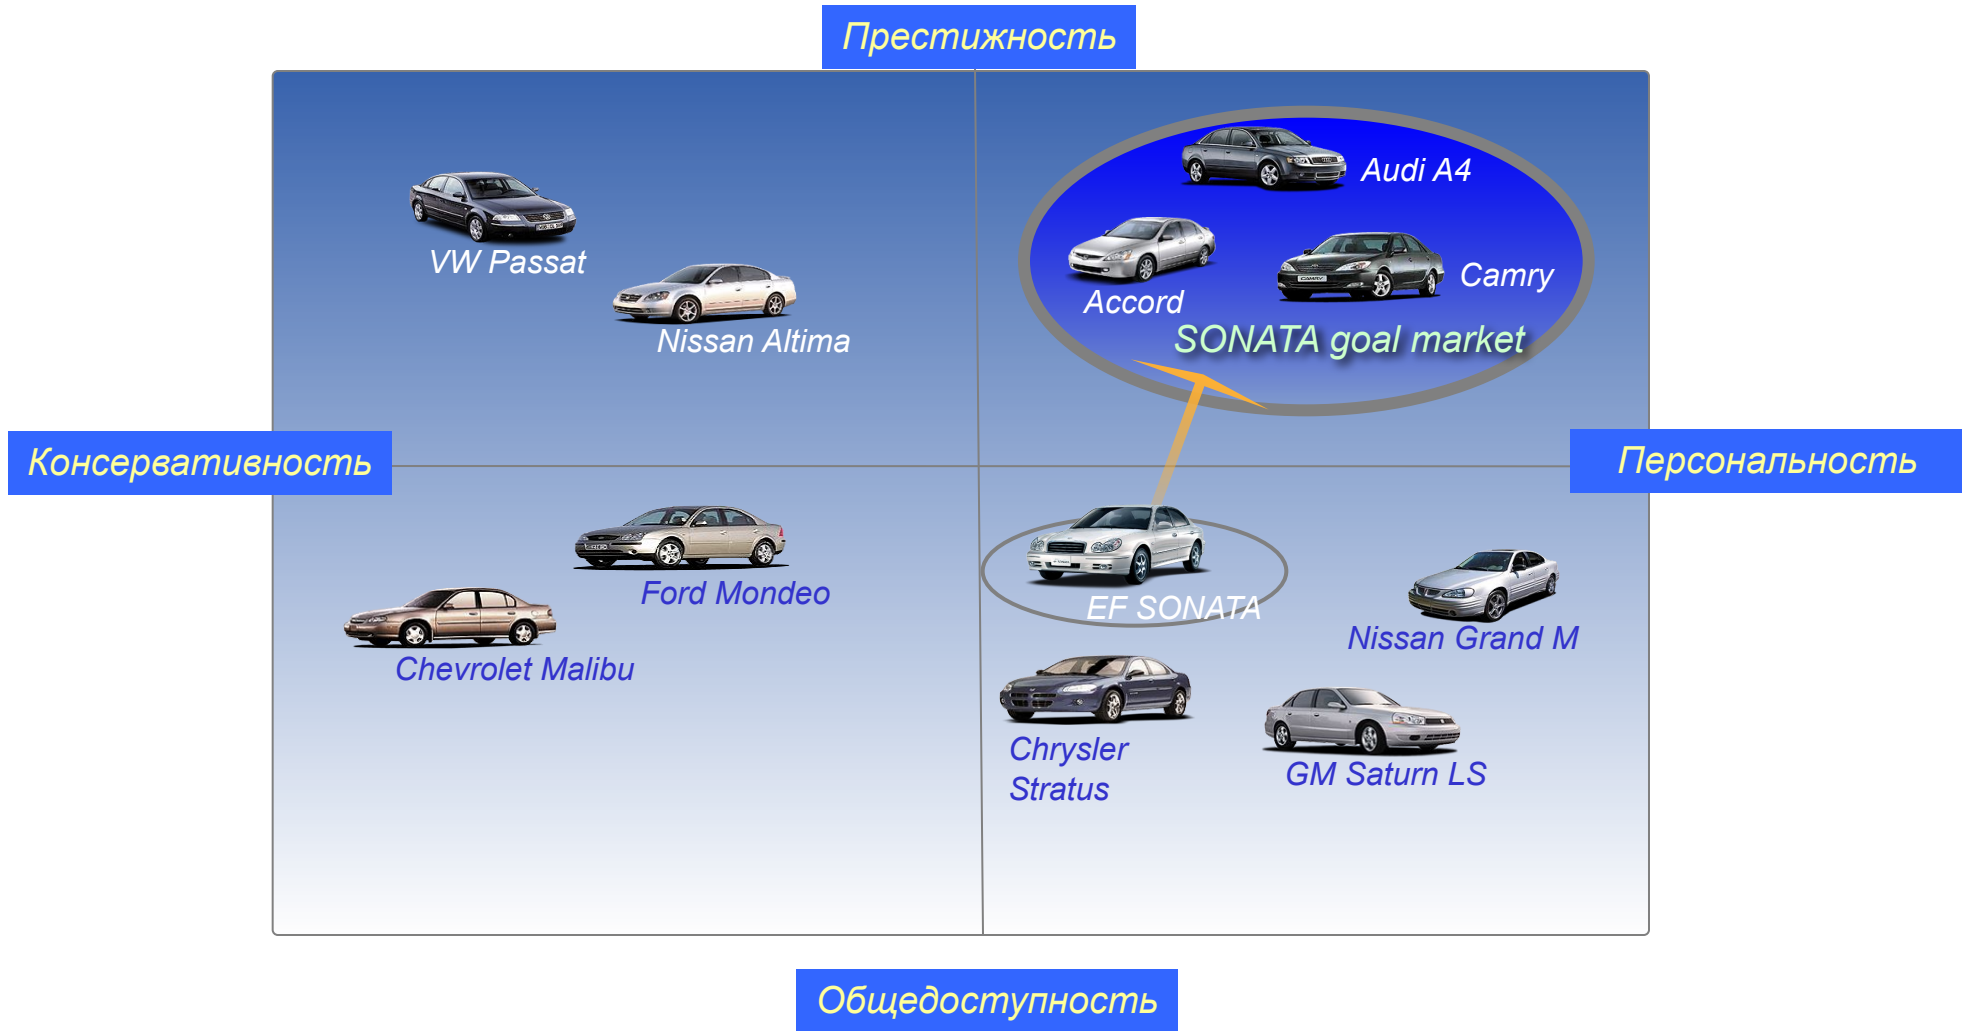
Престижность

VW Passat

Nissan Altima

Audi A4

Accord

Camry

SONATA goal market

Консервативность

Персональность

Ford Mondeo

Chevrolet Malibu

EF SONATA

Nissan Grand M

Chrysler Stratus

GM Saturn LS

Общедоступность